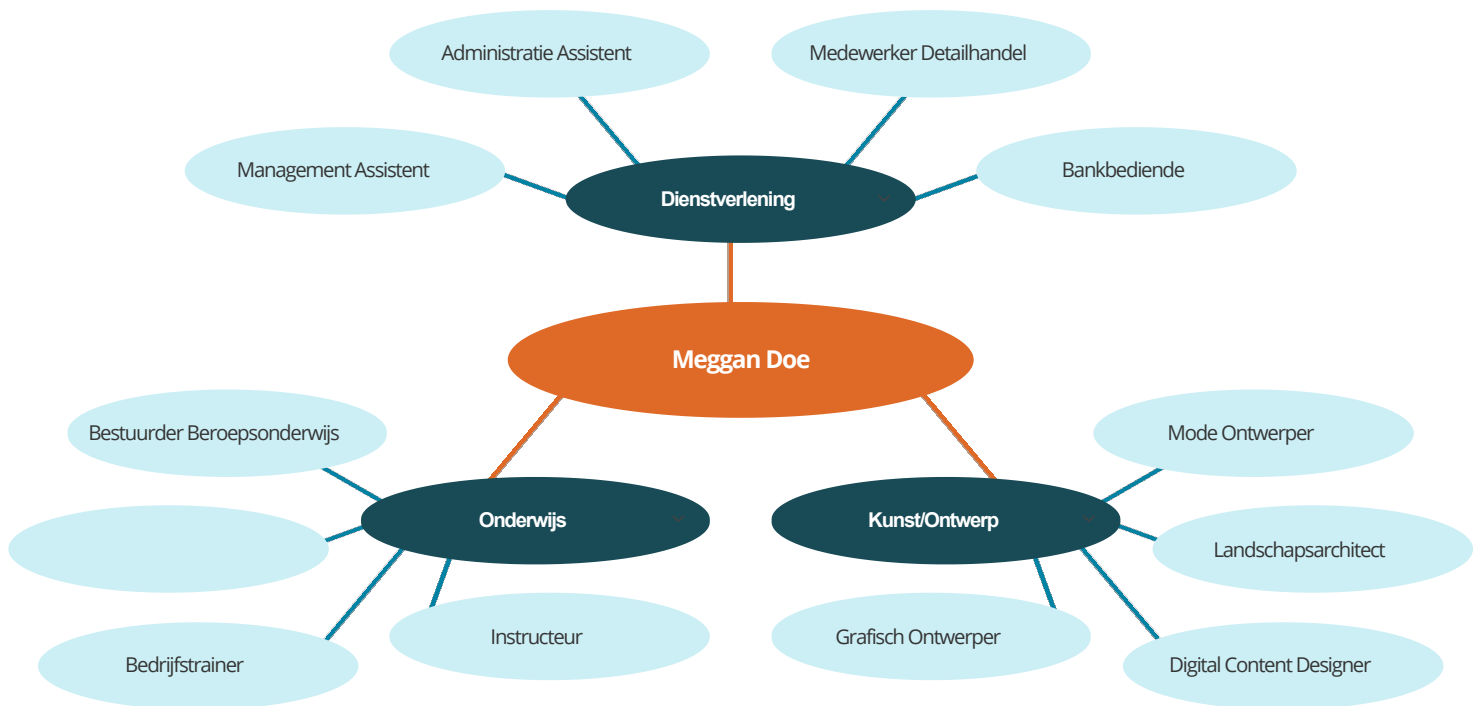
Administratie Assistent

Medewerker Detailhandel

Management Assistent

Dienstverlening

Bankbediende

Meggan Doe

Bestuurder Beroepsonderwijs

Mode Ontwerper

Onderwijs

Kunst/Ontwerp

Landschapsarchitect

Instructeur

Grafisch Ontwerper

Bedrijfstrainer

Digital Content Designer